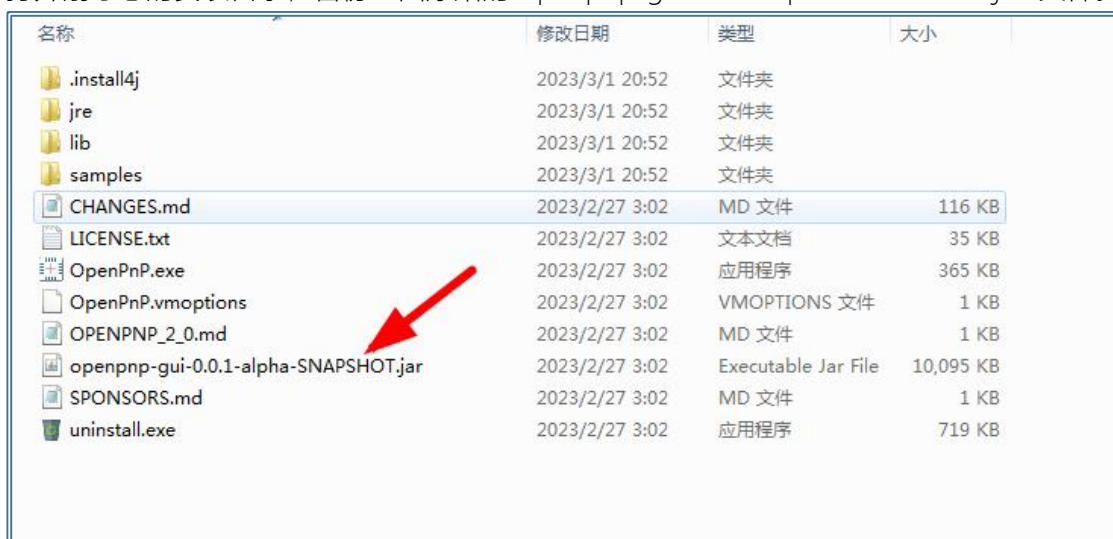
| 名称 | 修改日期 | 类型 | 大小 |
|---|---|---|---|
| .install4j | 2023/3/1 20:52 | 文件夹 | |
| jre | 2023/3/1 20:52 | 文件夹 | |
| lib | 2023/3/1 20:52 | 文件夹 | |
| samples | 2023/3/1 20:52 | 文件夹 | |
| CHANGES.md | 2023/2/27 3:02 | MD 文件 | 116 KB |
| LICENSE.txt | 2023/2/27 3:02 | 文本文档 | 35 KB |
| OpenPnP.exe | 2023/2/27 3:02 | 应用程序 | 365 KB |
| OpenPnP.vmoptions | 2023/2/27 3:02 | VMOPTIONS 文件 | 1 KB |
| OPENPNP_2_0.md | 2023/2/27 3:02 | MD 文件 | 1 KB |
| openpnp-gui-0.0.1-alpha-SNAPSHOT.jar | 2023/2/27 3:02 | Executable Jar File | 10,095 KB |
| SPONSORS.md | 2023/2/27 3:02 | MD 文件 | 1 KB |
| uninstall.exe | 2023/2/27 3:02 | 应用程序 | 719 KB |